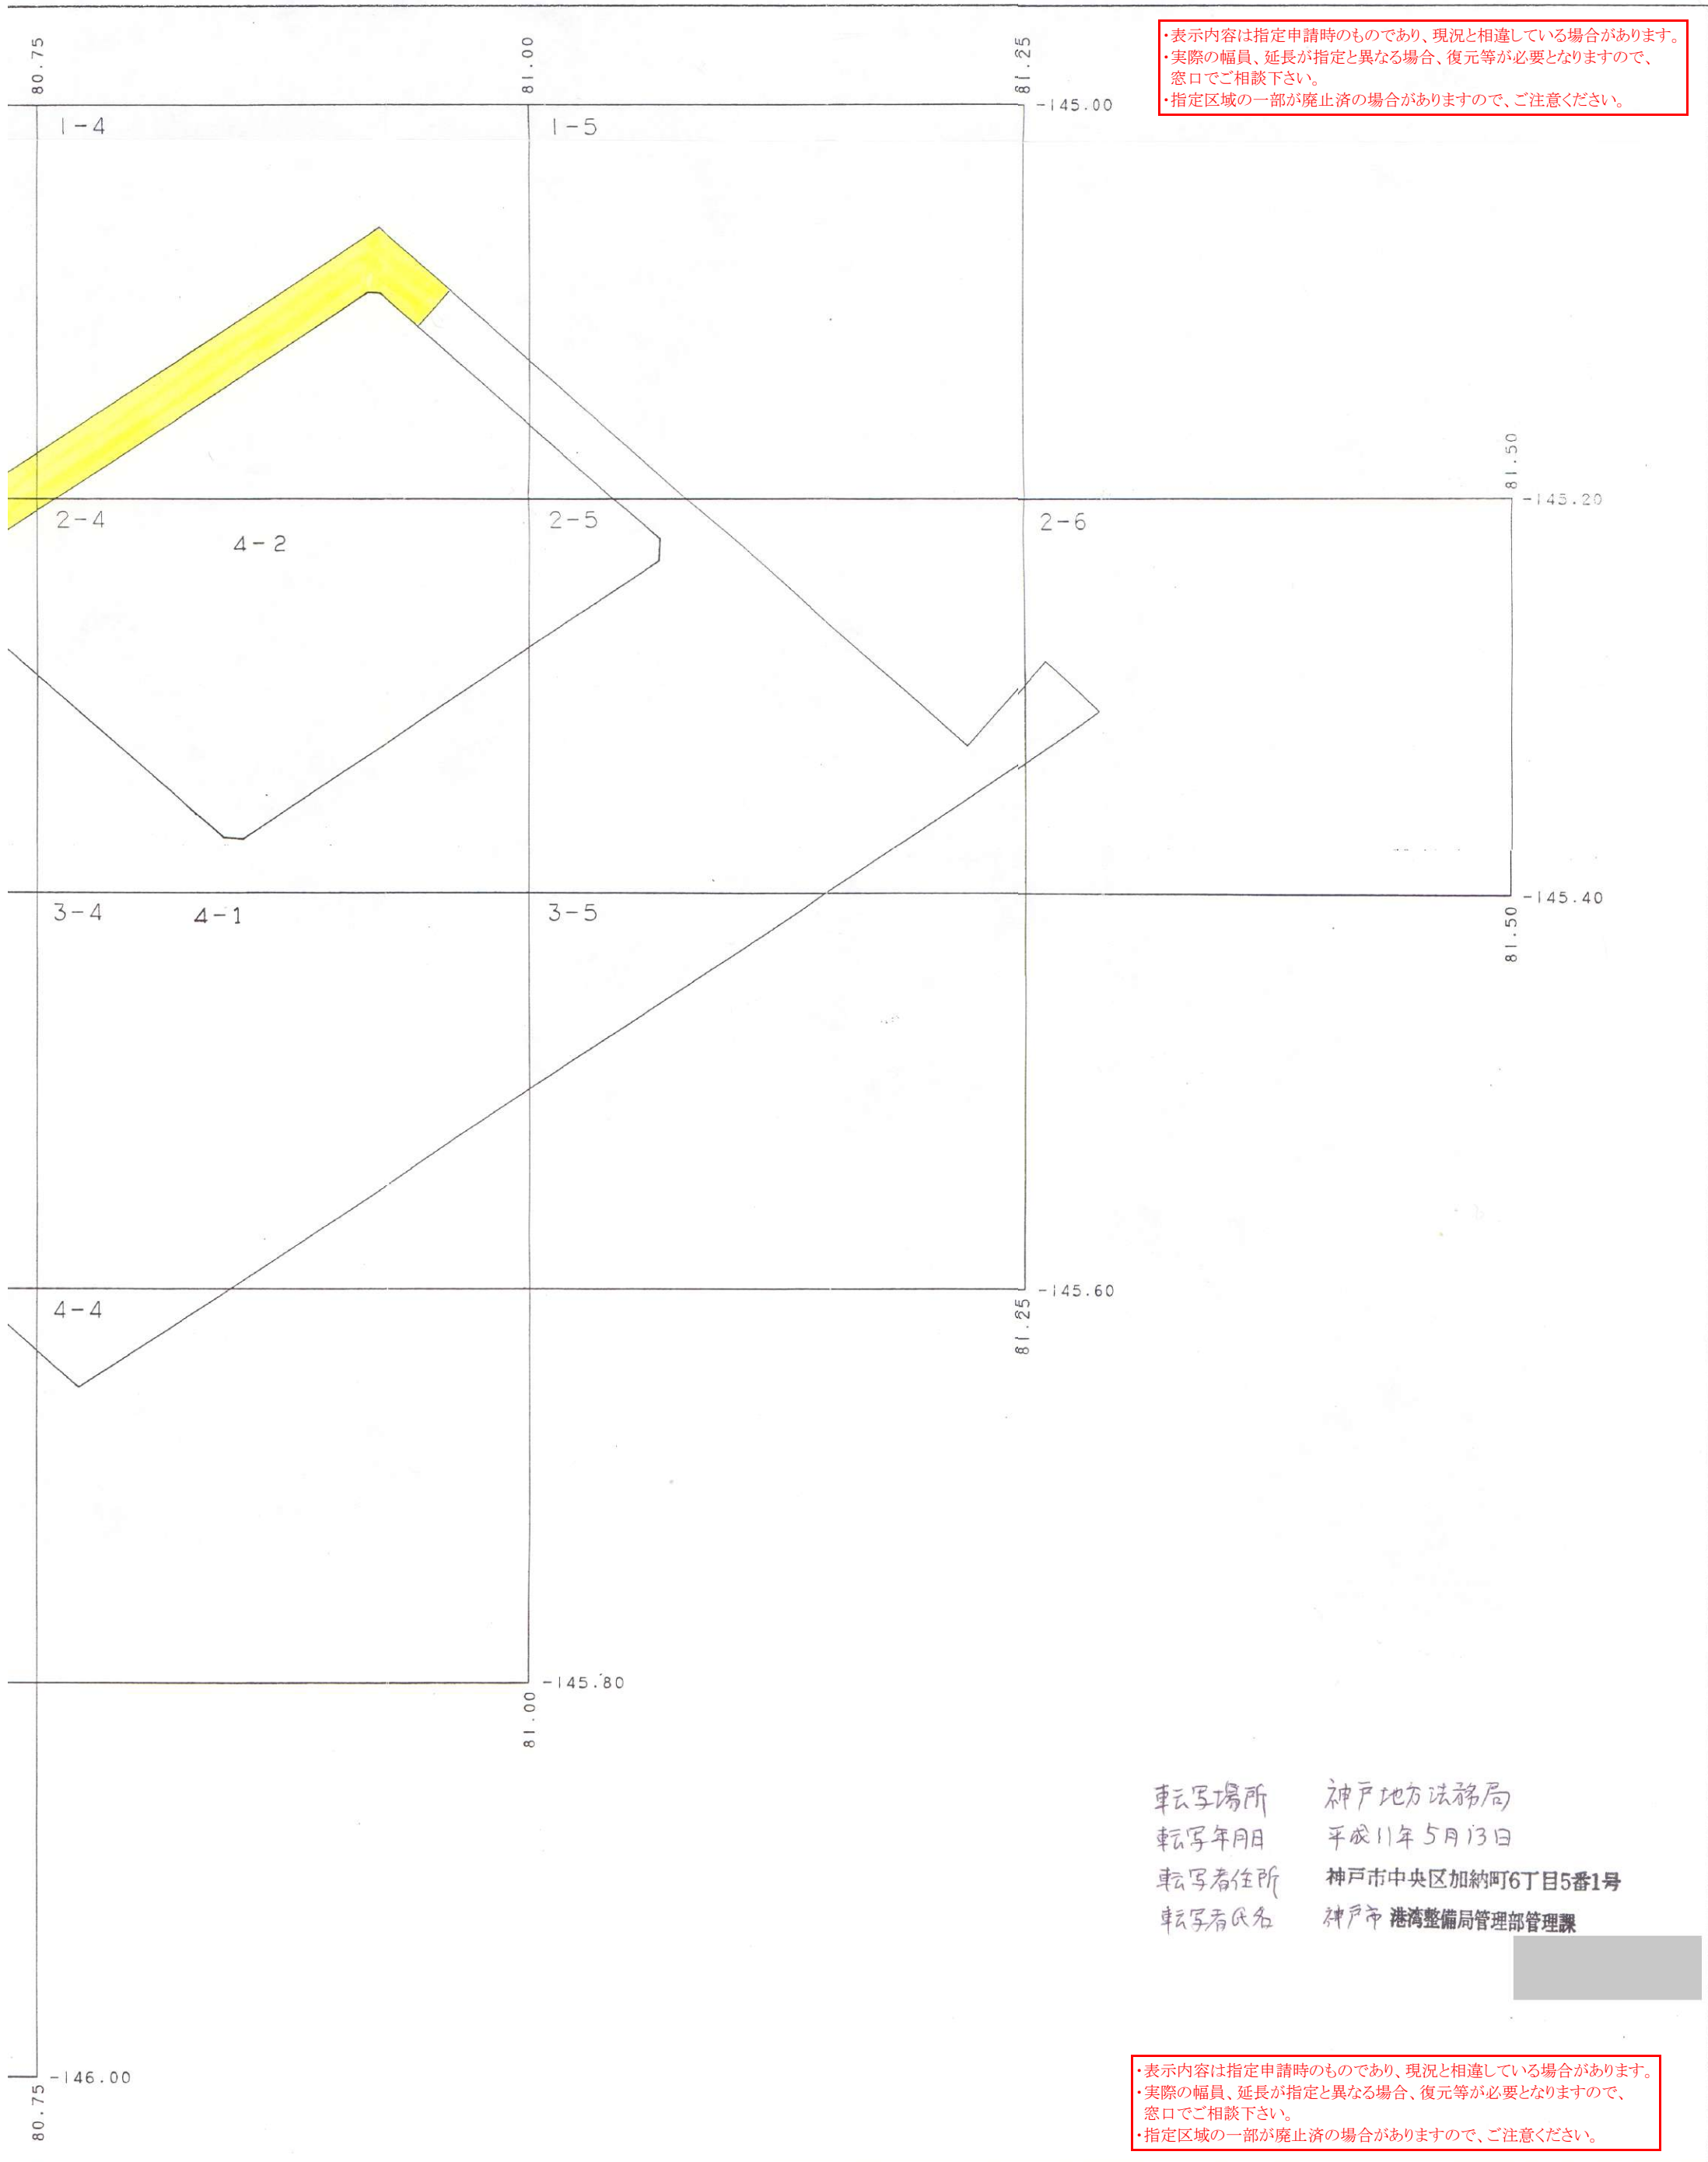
・表示内容は指定申請時のものであり、現況と相違している場合があります。
・実際の幅員、延長が指定と異なる場合、復元等が必要となりますので、窓口でご相談下さい。
・指定区域の一部が廃止済の場合がありますので、ご注意ください。

80.75
81.00
81.25
-145.00

1-4
1-5

81.50
-145.20

2-4
4-2
2-5
2-6

3-4
4-1
3-5
-145.40
81.50

4-4
-145.60
81.25

-145.80
81.00

転写場所 神戸地方法務局
転写年月日 平成11年5月13日
転写者住所 神戸市中央区加納町6丁目5番1号
転写者氏名 神戸市 港湾整備局管理部管理課

-146.00
80.75

・表示内容は指定申請時のものであり、現況と相違している場合があります。
・実際の幅員、延長が指定と異なる場合、復元等が必要となりますので、窓口でご相談下さい。
・指定区域の一部が廃止済の場合がありますので、ご注意ください。